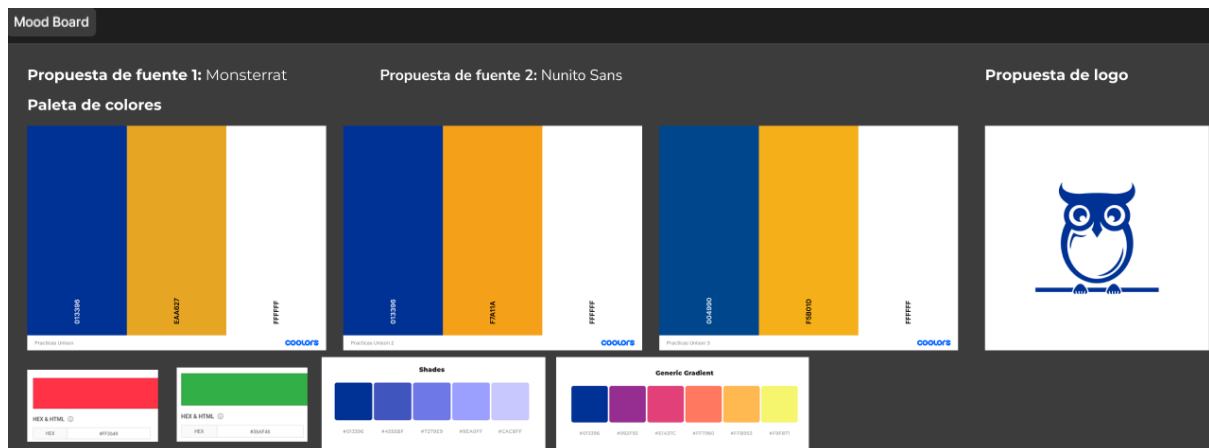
Mood Board

Propuesta de fuente 1: Monsterrat

Propuesta de fuente 2: Nunito Sans

Propuesta de logo

Paleta de colores

013396
EAA627
FFFFFF
Practicas Unison
coolors

013396
F7A11A
FFFFFF
Practicas Unison 2
coolors

004990
F5B01D
FFFFFF
Practicas Unison 3
coolors

HEX & HTML
HEX
#FF3549

HEX & HTML
HEX
#35AF46

Shades
#013396
#4355BF
#7279E9
#9EA0FF
#CACBFF

Generic Gradient
#013396
#902F92
#E1437C
#FF7960
#FFB052
#F9F871